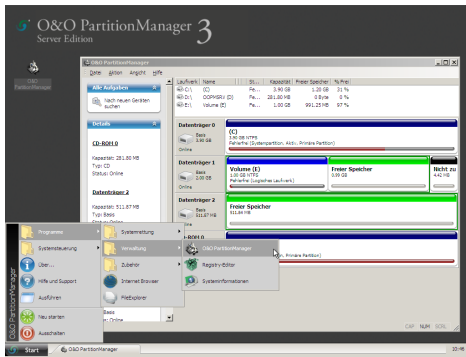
O&O PartitionManager 3
Server Edition

O&O PartitionManager

O&O PartitionManager
Datei Aktion Ansicht Hilfe

Alle Aufgaben
Nach neuen Geräten suchen

Details
CD-ROM 0
Kapazität: 281.88 MB
Typ: CD
Status: Online

Datenträger 2
Kapazität: 511.87 MB
Typ: Basis
Status: Online

| Laufwerk | Name | St... | Kapazität | Freier Speicher | % Frei |
|---|---|---|---|---|---|
| C:\ | (C) | ... | 3.90 GB | 1.28 GB | 33 % |
| D:\ | OOPMSRV (D) | Fehl... | 281.88 MB | 0 Byte | 0 % |
| E:\ | Volume (E) | Fehl... | 1.00 GB | 991.25 MB | 97 % |

Datenträger 0
Basis
3.90 GB
Online
(C)
3.90 GB NTFS
Fehlerfrei (Systempartition, Aktiv, Primäre Partition)

Datenträger 1
Basis
1.00 GB
Online
Volume (E)
1.00 GB NTFS
Fehlerfrei (Logisches Laufwerk)
Freier Speicher
0.00 GB
Nicht zu
4.62 MB

Datenträger 2
Basis
511.87 MB
Online
Freier Speicher
511.84 MB

-ROM 0
(D)
..., Primäre Partition)

Programme
Systemsteuerung
Über...
Hilfe und Support
Ausführen
Neu starten
Ausschalten
Systemsteuerung
Verwaltung
Zubehör
Internet Browser
FileExplorer
O&O PartitionManager
Registry-Editor
Systeminformationen
Basis
Online

O&O PartitionManager

CAP NUM SCRL

Start
O&O PartitionManager
22:48